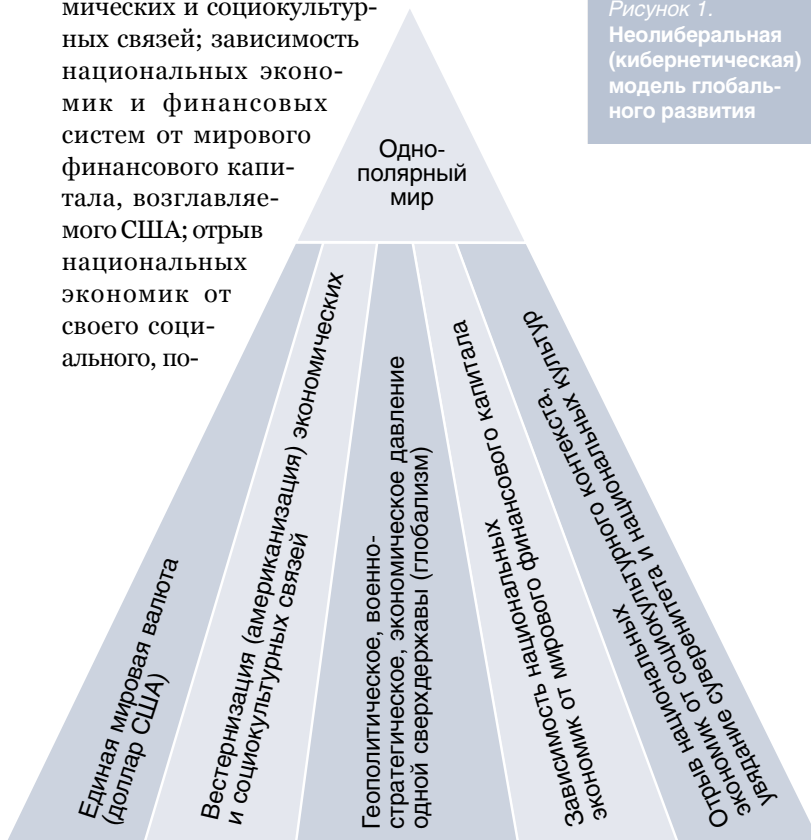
мических и социокультурных связей; зависимость национальных экономик и финансовых систем от мирового финансового капитала, возглавляемого США; отрыв национальных экономик от своего социального, по-

Рисунок 1.
Неолиберальная (кибернетическая) модель глобального развития

Однополярный мир

Единая мировая валюта (доллар США)

Вестернизация (американизация) экономических и социокультурных связей

Геополитическое, военностратегическое, экономическое давление одной сверхдержавы (глобализм)

Зависимость национальных экономик от мирового финансового капитала

Отрыв национальных экономик от социокультурного контекста, увядание суверенитета и национальных культур